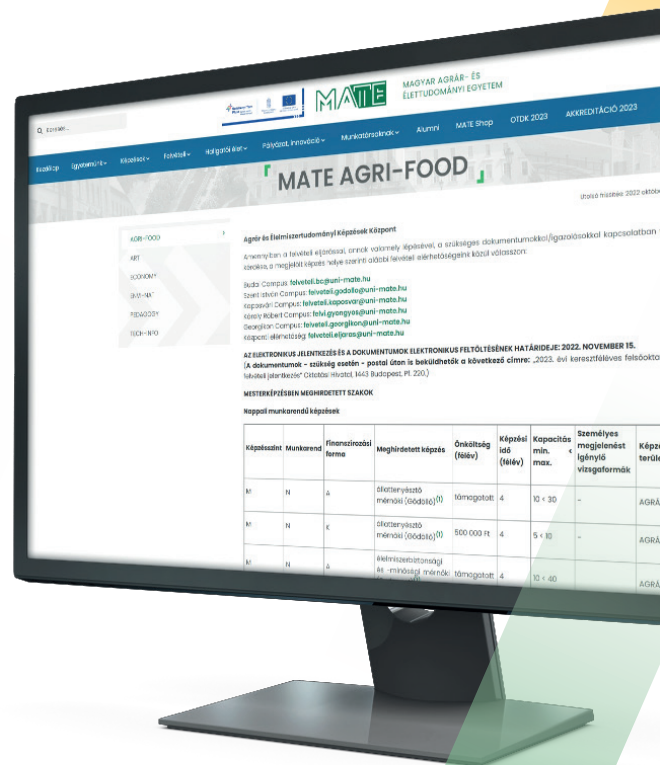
MATE

MAGYAR AGRÁR- ÉS ÉLETTUDOMÁNYI EGYETEM

Q Keresés...

Kezdőlap Egyetemünk Képzések Felvételi Hallgatóinknak Pályázat, Innováció Munkatársaknak Alumni MATE Shop OTDK 2023 AKKREDITÁCIÓ 2023

MATE AGRI-FOOD

Utolsó módosítás: 2022 október

AGRI-FOOD
ART
ECONOMY
ENVI-INFO
PEDAGOGY
TECH-INFO

Agrár és Élelmiszertudományi Képzések Központ

A jelentkezés kapcsolatban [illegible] a felvételi eljárással, annak valamely lépésével, a szükséges dokumentumokkal/igazolásokkal kapcsolatban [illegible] szeretne, a megjelölt képzés helye szerinti alábbi felvételi elérhetőségeink közül válasszon:

Budai Campus: felvételi.bc@uni-mate.hu
Szent István Campus: felvételi.godollo@uni-mate.hu
Kaposvári Campus: felvételi.kaposvar@uni-mate.hu
Károly Róbert Campus: felvi.gyongyos@uni-mate.hu
Georgikon Campus: felvételi.georgikon@uni-mate.hu
Központi elérhetőség: felvételi.eljaras@uni-mate.hu

AZ ELEKTRONIKUS JELENTKEZÉS ÉS A DOKUMENTUMOK ELEKTRONIKUS FELTÖLTÉSÉNEK HATÁRIDEJE: 2022. NOVEMBER 15.
(A dokumentumok - szükség esetén - postai úton is beküldhetők a következő címre: „2023. évi keresztféléves felsőokta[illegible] felvételi jelentkezés" Oktatási Hivatal, 1443 Budapest, Pf. 220.)

MESTERKÉPZÉSBEN MEGHIRDETETT SZAKOK

Nappali munkarendű képzések

| Képzésszint | Munkarend | Finanszírozási forma | Meghirdetett képzés | Önköltség (félév) | Képzési idő (félév) | Kapacitás min. < max. | Személyes megjelenést igénylő vizsgaformák | Képz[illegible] terüle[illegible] |
|---|---|---|---|---|---|---|---|---|
| M | N | A | állattenyésztő mérnöki (Gödöllő)(1) | támogatott | 4 | 10 < 30 | - | AGRÁ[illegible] |
| M | N | K | állattenyésztő mérnöki (Gödöllő)(1) | 500 000 Ft | 4 | 5 < 10 | - | AGRÁ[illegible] |
| M | N | A | élelmiszerbiztonsági és -minőségi mérnöki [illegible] | támogatott | 4 | 10 < 40 | | AGRÁ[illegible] |